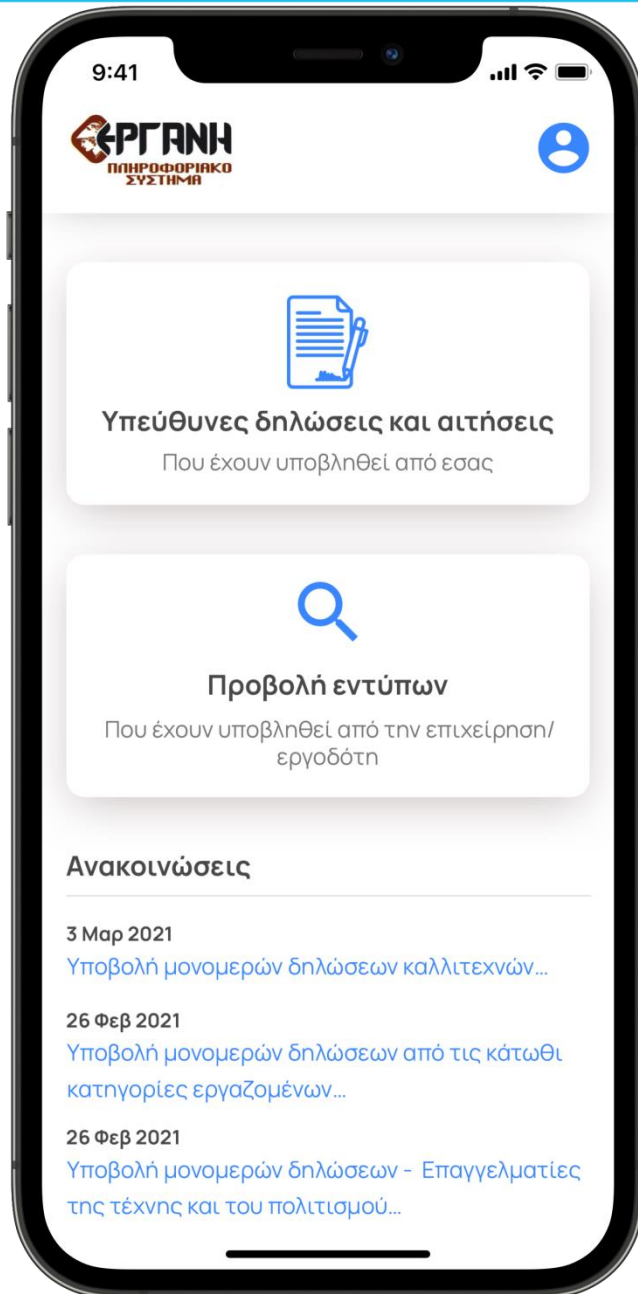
9:41

ΕΡΓΑΝΗ
ΠΛΗΡΟΦΟΡΙΑΚΟ ΣΥΣΤΗΜΑ

Υπεύθυνες δηλώσεις και αιτήσεις
Που έχουν υποβληθεί από εσας

Προβολή εντύπων
Που έχουν υποβληθεί από την επιχείρηση/ εργοδότη

Ανακοινώσεις

3 Μαρ 2021
Υποβολή μονομερών δηλώσεων καλλιτεχνών...

26 Φεβ 2021
Υποβολή μονομερών δηλώσεων από τις κάτωθι κατηγορίες εργαζομένων...

26 Φεβ 2021
Υποβολή μονομερών δηλώσεων - Επαγγελματίες της τέχνης και του πολιτισμού...